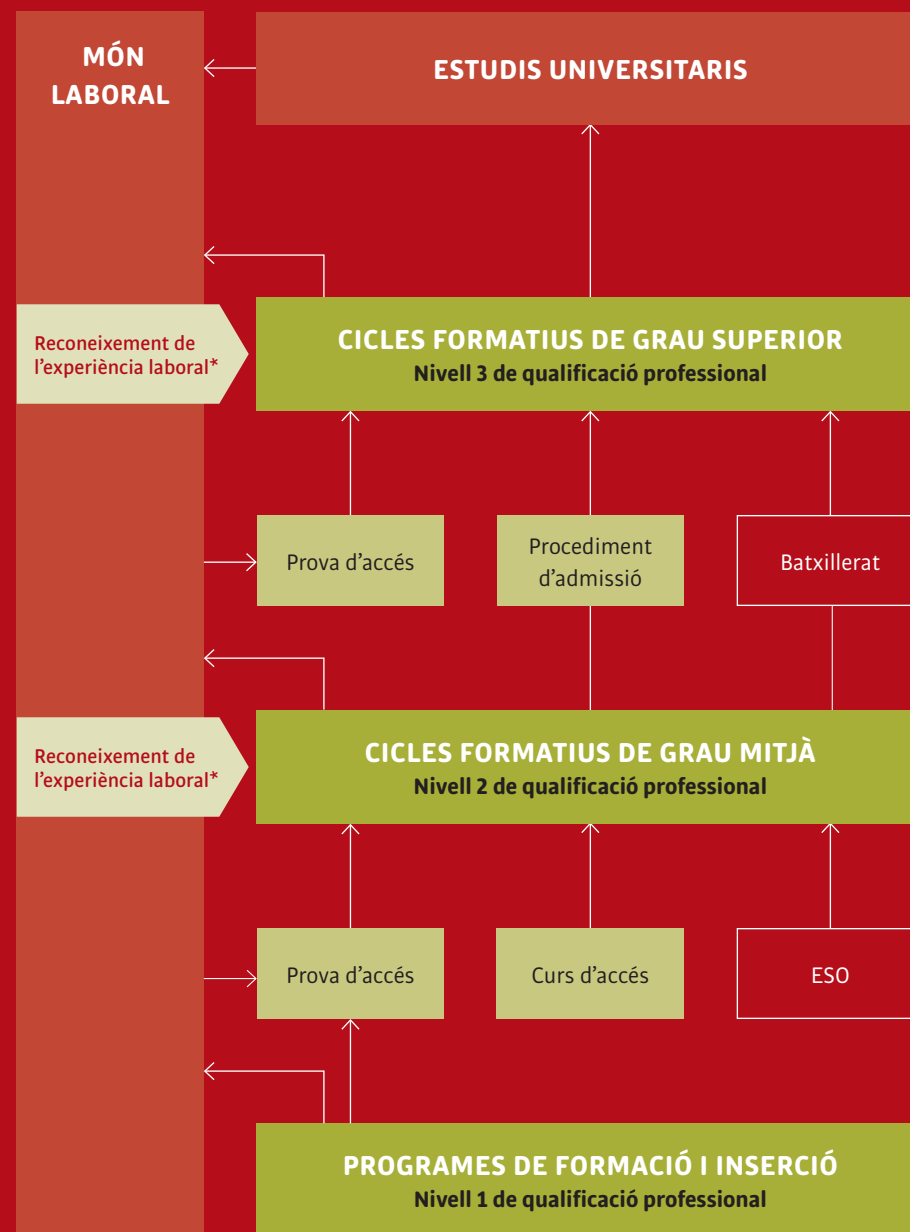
MÓN LABORAL

ESTUDIS UNIVERSITARIS

Reconeixement de l'experiència laboral*

CICLES FORMATIUS DE GRAU SUPERIOR
Nivell 3 de qualificació professional

Prova d'accés

Procediment d'admissió

Batxillerat

Reconeixement de l'experiència laboral*

CICLES FORMATIUS DE GRAU MITJÀ
Nivell 2 de qualificació professional

Prova d'accés

Curs d'accés

ESO

PROGRAMES DE FORMACIÓ I INSERCIÓ
Nivell 1 de qualificació professional